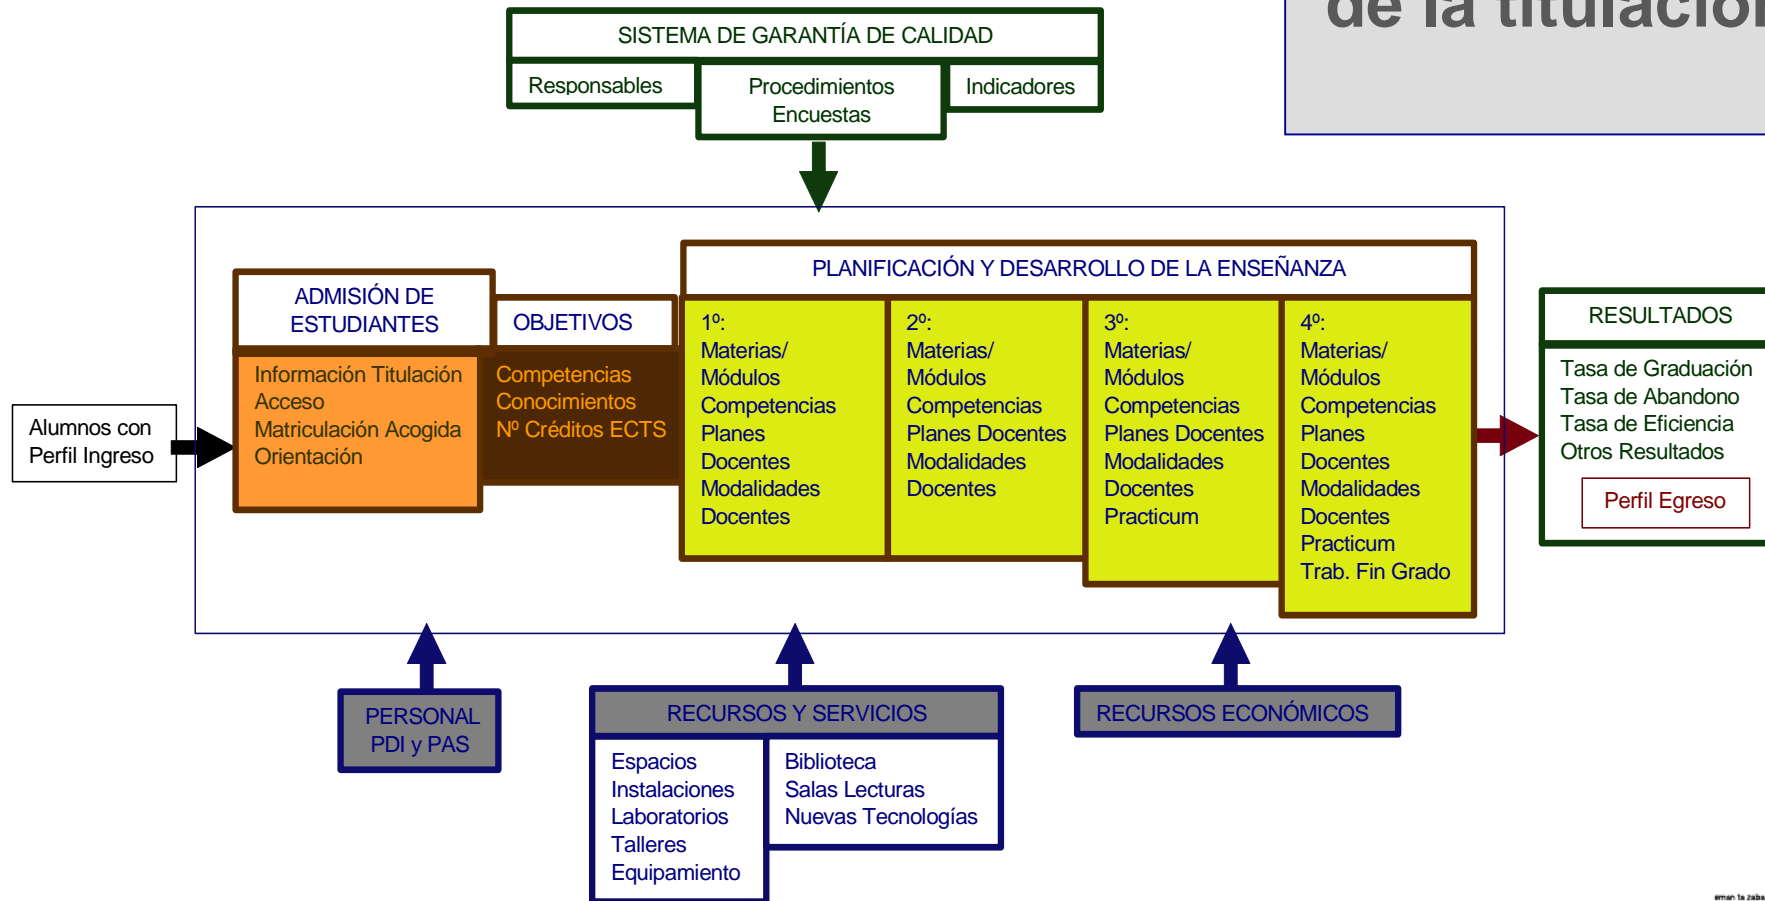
SISTEMA DE GARANTÍA DE CALIDAD
Responsables
Procedimientos
Encuestas
Indicadores

de la titulació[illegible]

PLANIFICACIÓN Y DESARROLLO DE LA ENSEÑANZA

Alumnos con Perfil Ingreso

ADMISIÓN DE ESTUDIANTES
Información Titulación
Acceso
Matriculación Acogida
Orientación

OBJETIVOS
Competencias
Conocimientos
Nº Créditos ECTS

1º:
Materias/ Módulos
Competencias
Planes
Docentes
Modalidades
Docentes

2º:
Materias/ Módulos
Competencias
Planes Docentes
Modalidades
Docentes

3º:
Materias/ Módulos
Competencias
Planes Docentes
Modalidades
Docentes
Practicum

4º:
Materias/ Módulos
Competencias
Planes
Docentes
Modalidades
Docentes
Practicum
Trab. Fin Grado

RESULTADOS
Tasa de Graduación
Tasa de Abandono
Tasa de Eficiencia
Otros Resultados
Perfil Egreso

PERSONAL
PDI y PAS

RECURSOS Y SERVICIOS
Espacios
Instalaciones
Laboratorios
Talleres
Equipamiento
Biblioteca
Salas Lecturas
Nuevas Tecnologías

RECURSOS ECONÓMICOS

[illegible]